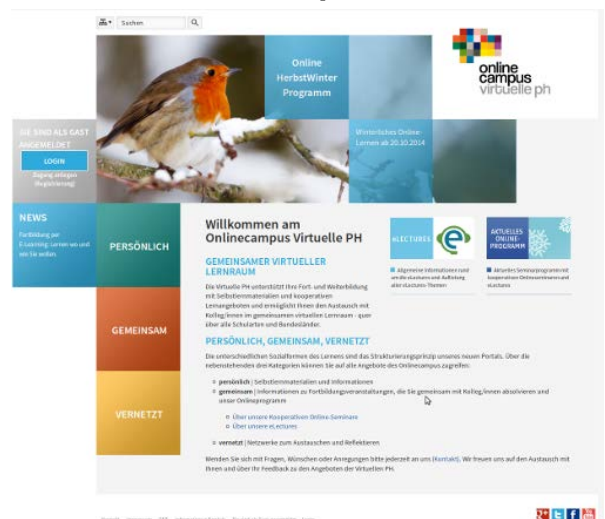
Suchen

Online HerbstWinter Programm

online campus virtuelle ph

SIE SIND ALS GAST ANGEMELDET

LOGIN

Zugang anlegen (Registrierung)

Winterliches Online-Lernen ab 20.10.2014

NEWS

Fortbildung zur E-Learning: Lernen wo und wie Sie wollen

PERSÖNLICH

GEMEINSAM

VERNETZT

Willkommen am Onlinecampus Virtuelle PH

GEMEINSAMER VIRTUELLER LERNRAUM

Die Virtuelle PH unterstützt Ihre Fort- und Weiterbildung mit Selbstlernmaterialien und kooperativen Lernangeboten und ermöglicht Ihnen den Austausch mit Kolleg/innen im gemeinsamen virtuellen Lernraum - quer über alle Schularten und Bundesländer.

eLECTURES

Allgemeine Informationen rund um die eLectures und Auflistung aller eLecture-Themen

AKTUELLES ONLINE-PROGRAMM

Aktuelles Seminarprogramm mit kooperativen Onlineseminaren und eLectures

PERSÖNLICH, GEMEINSAM, VERNETZT

Die unterschiedlichen Sozialformen des Lernens sind das Strukturierungsprinzip unseres neuen Portals. Über die nebenstehenden drei Kategorien können Sie auf alle Angebote des Onlinecampus zugreifen:

persönlich | Selbstlernmaterialien und Informationen
gemeinsam | Informationen zu Fortbildungsveranstaltungen, die Sie gemeinsam mit Kolleg/innen absolvieren und unser Onlineprogramm
Über unsere Kooperativen Online-Seminare
Über unsere eLectures
vernetzt | Netzwerke zum Austauschen und Reflektieren

Wenden Sie sich mit Fragen, Wünschen oder Anregungen bitte jederzeit an uns (Kontakt). Wir freuen uns auf den Austausch mit Ihnen und über Ihr Feedback zu den Angeboten der Virtuellen PH.

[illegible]